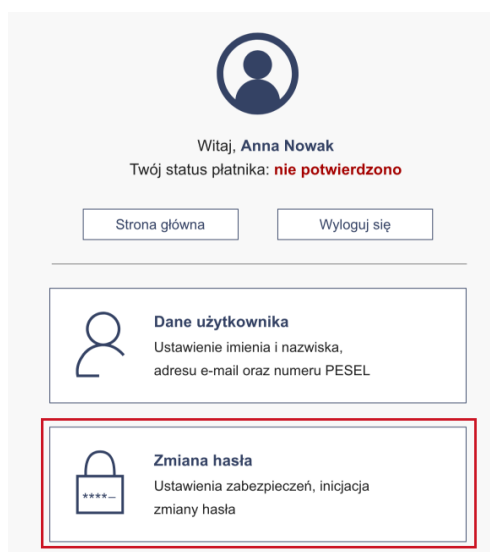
Witaj, Anna Nowak
Twój status płatnika: nie potwierdzono

Strona główna

Wyloguj się

Dane użytkownika
Ustawienie imienia i nazwiska, adresu e-mail oraz numeru PESEL

****_

Zmiana hasła
Ustawienia zabezpieczeń, inicjacja zmiany hasła